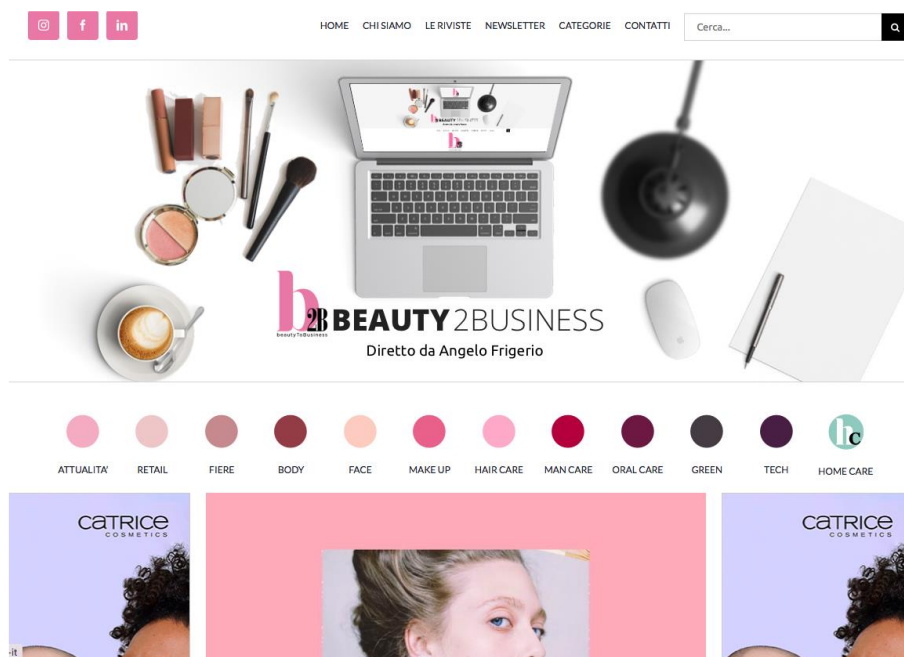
HOME CHI SIAMO LE RIVISTE NEWSLETTER CATEGORIE CONTATTI

Cerca...

b 2B beautyToBusiness BEAUTY 2BUSINESS
Diretto da Angelo Frigerio

ATTUALITA' RETAIL FIERE BODY FACE MAKE UP HAIR CARE MAN CARE ORAL CARE GREEN TECH hc HOME CARE

CATRICE COSMETICS

CATRICE COSMETICS